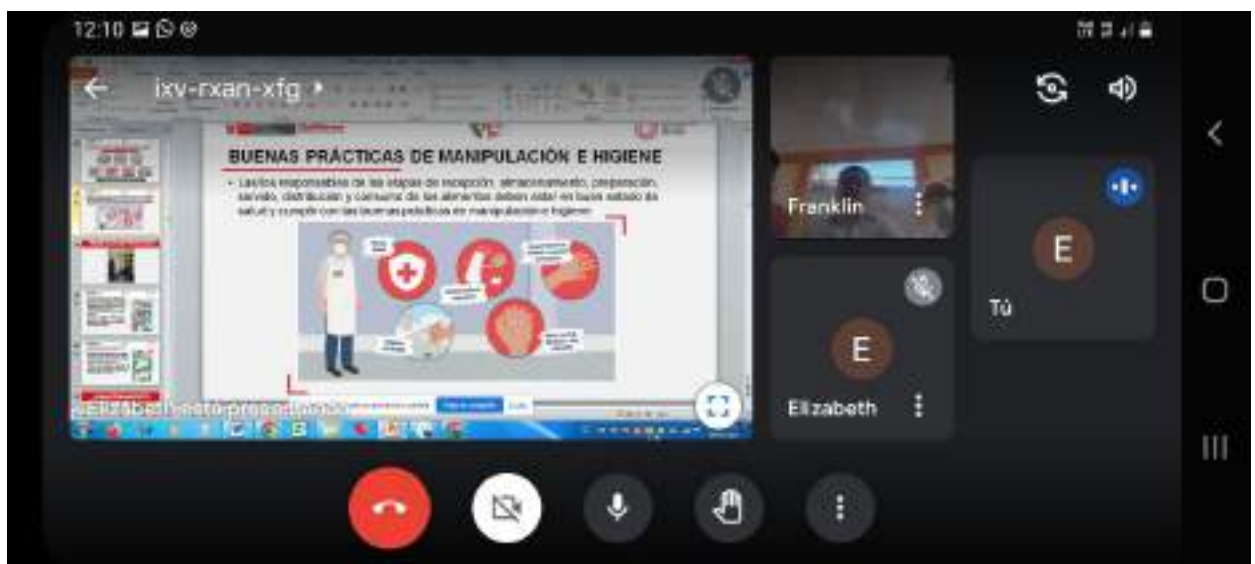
12:10

ixv-rxan-xfg

BUENAS PRÁCTICAS DE MANIPULACIÓN E HIGIENE

• Los/as responsables de las etapas de recepción, almacenamiento, preparación, servido, distribución y consumo de los alimentos deben estar en buen estado de salud y cumplir con las buenas prácticas en manipulación e higiene.

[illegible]

Elizabeth está presentando

Franklin

E
Elizabeth

E
Tú